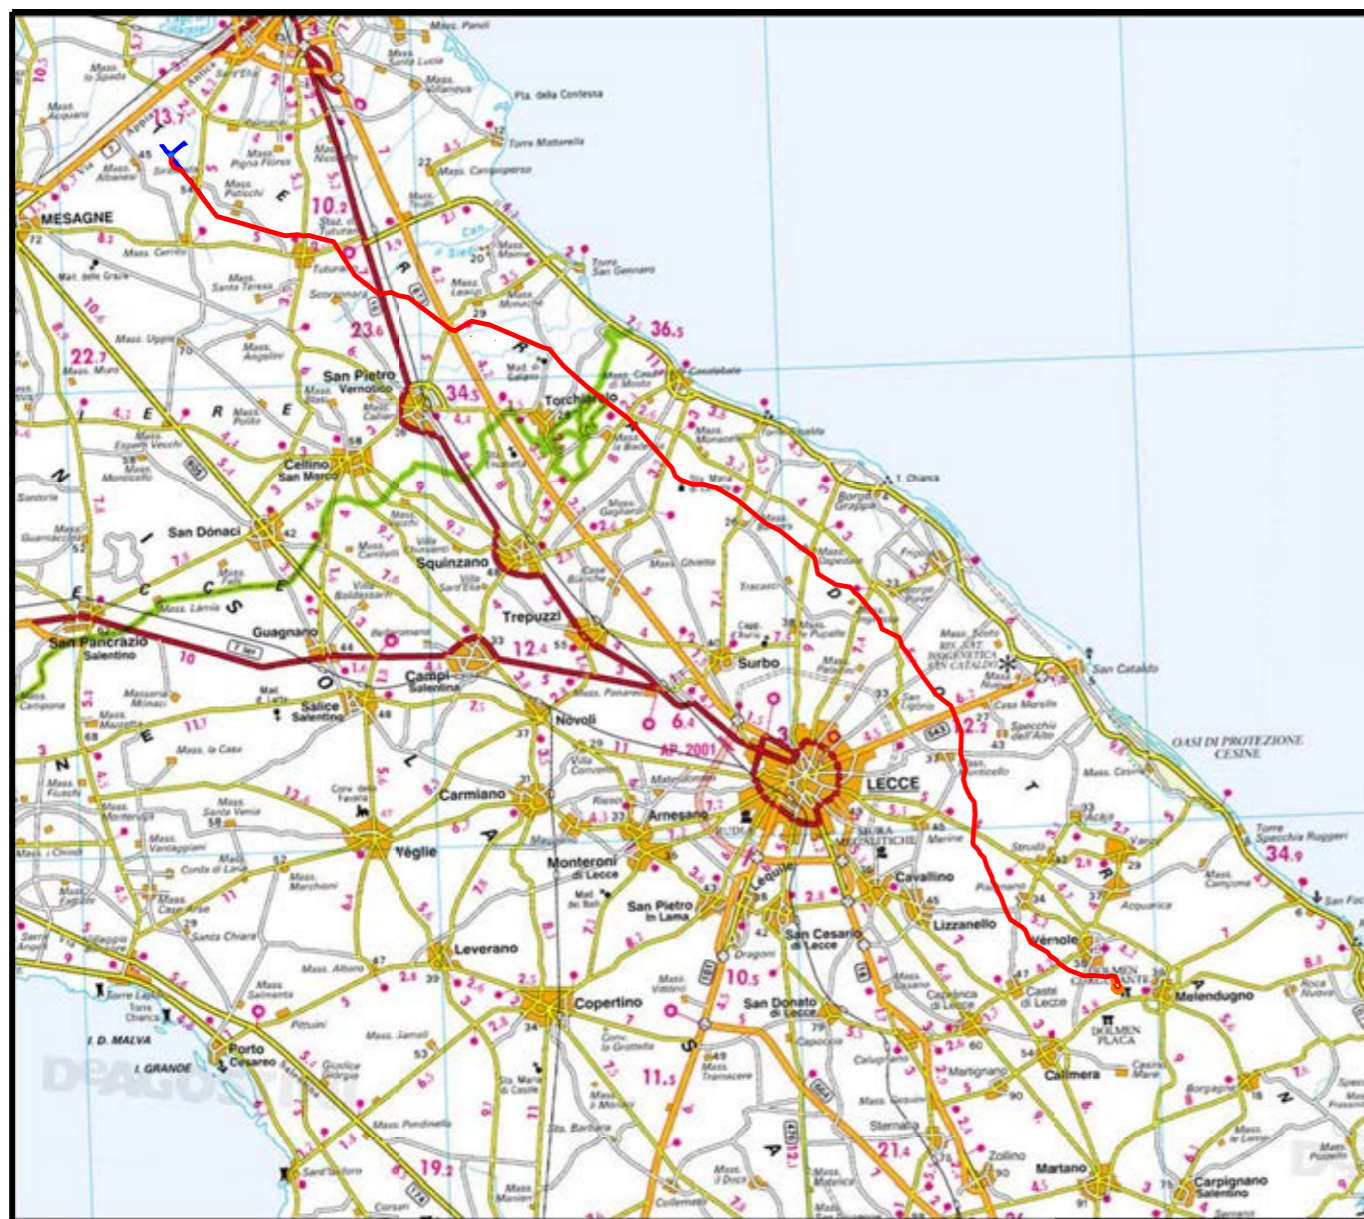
Mass. Panoli
Pta. della Contessa
Torre Mattarelle
Mass. Campoperso
MESAGNE
Mass. Uggio
22.7
Mass. Muro
13.7
10.2
23.6
Torre San Gennaro
36.5
Casalabate
San Pietro Vernotico
34.5
Torchiarolo
Cellino San Marco
San Donaci
Squinzano
Trepuzzi
Guagnano
San Pancrazio Salentino
10
12.4
Campi Salentina
Salice Salentino
Surbo
Novoli
6.4
AP. 2001
LECCE
San Cataldo
OASI DI PROTEZIONE CESINE
Torre Specchia Ruggeri
34.9
Carmiano
Arnesano
Véglie
Monteroni di Lecce
San Pietro in Lama
Lequile
San Cesario di Lecce
Cavallino
Lizzanello
Vernole
Melendugno
Leverano
Copertino
10.5
San Donato di Lecce
11.5
Porto Cesareo
I. D. MALVA
I. GRANDE
19.2
21.4
Calimera
Martano
Carpignano Salentino
Zollino
DOLMEN PLACA
Acquarica
Frigole
Borgo Grappa
T. Chianca
Torre Lapillo
2.2
Strudà
Castri di Lecce
Caprarica di Lecce
Martignano
Sternatia
Torre Chianca
DeAGOSTINI